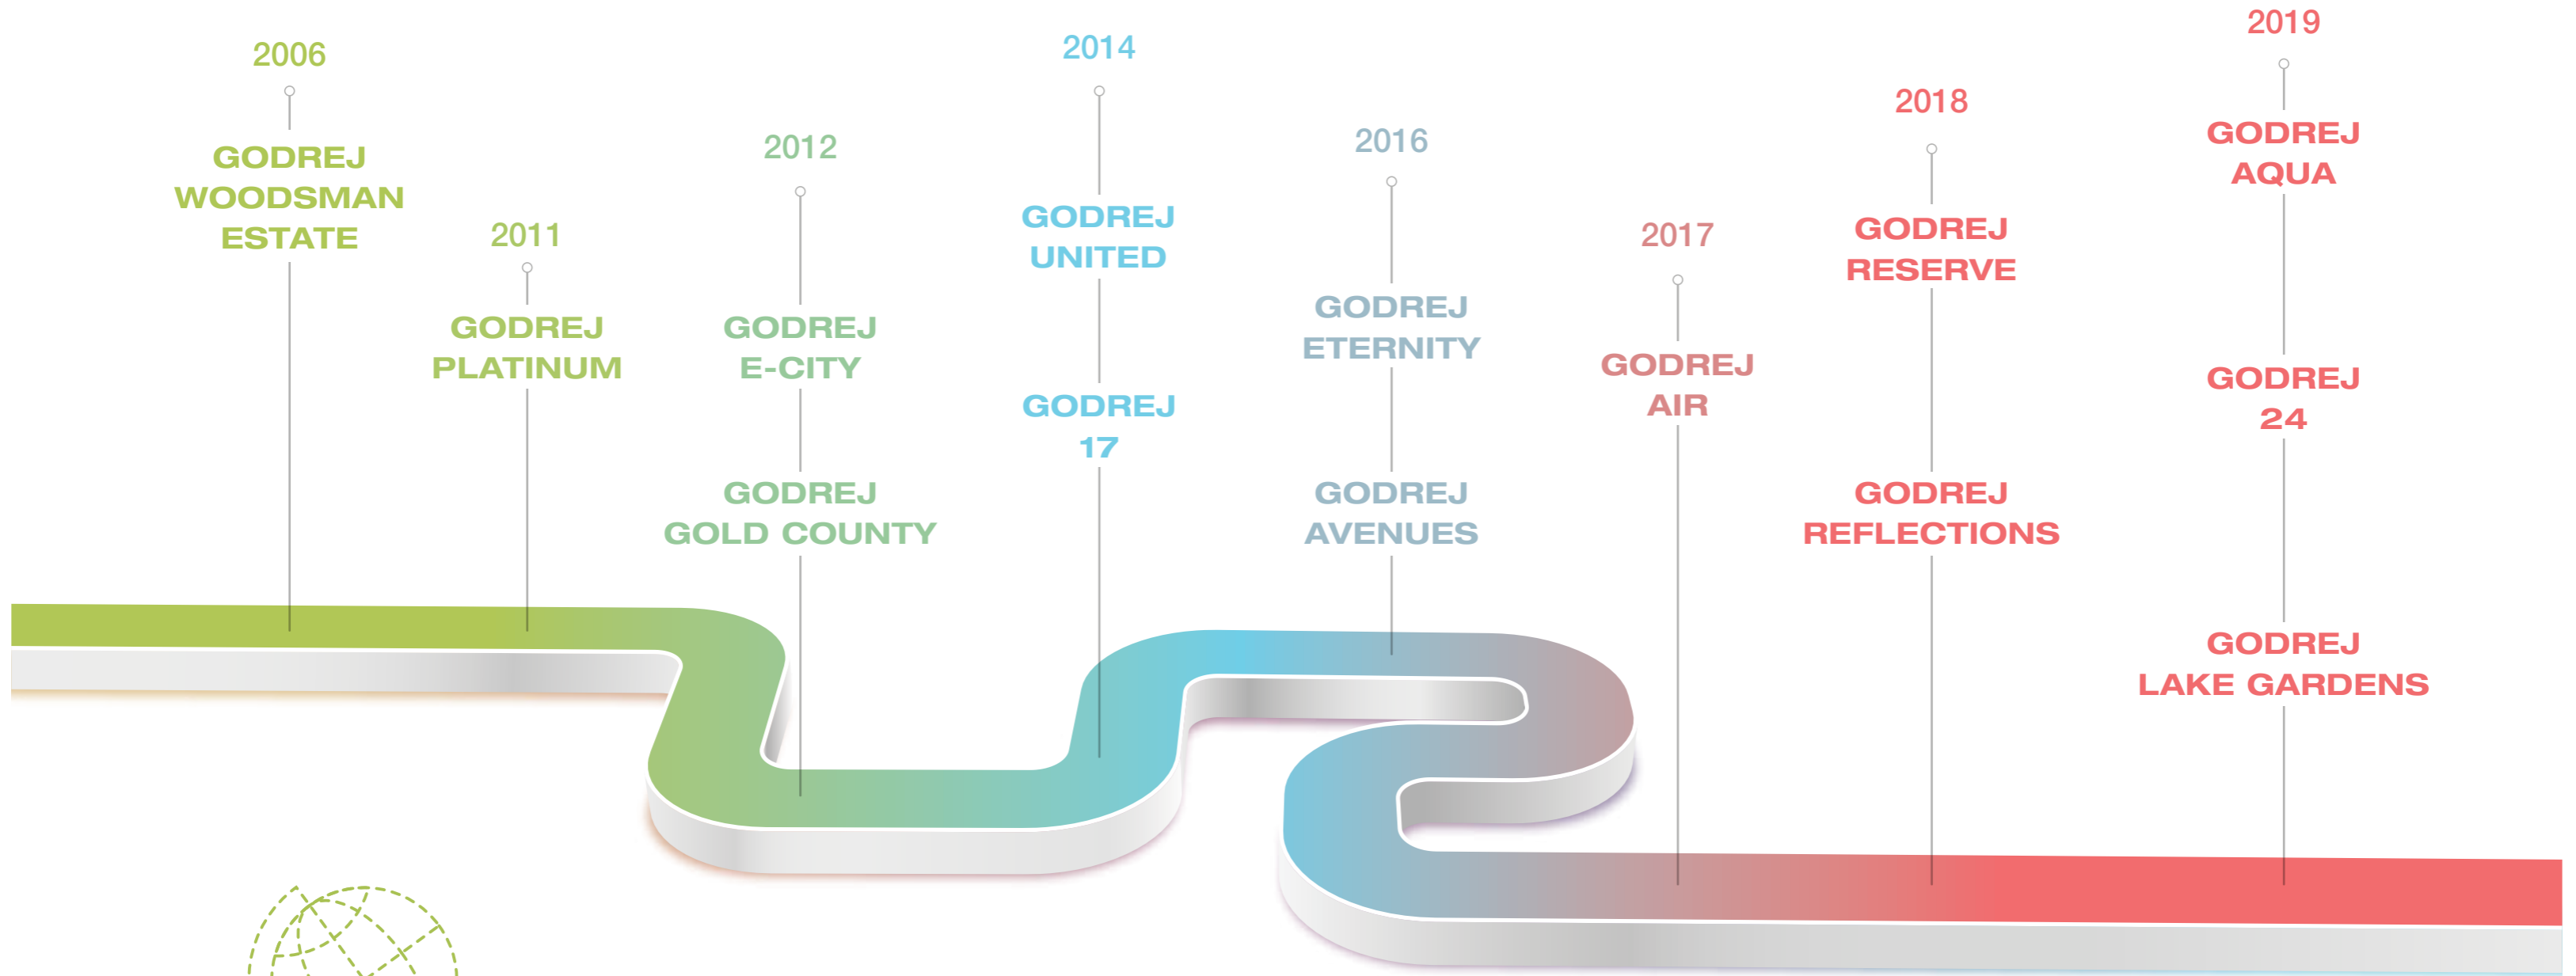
2006

GODREJ WOODSMAN ESTATE

2011

GODREJ PLATINUM

2012

GODREJ E-CITY

GODREJ GOLD COUNTY

2014

GODREJ UNITED

GODREJ 17

2016

GODREJ ETERNITY

GODREJ AVENUES

2017

GODREJ AIR

2018

GODREJ RESERVE

GODREJ REFLECTIONS

2019

GODREJ AQUA

GODREJ 24

GODREJ LAKE GARDENS